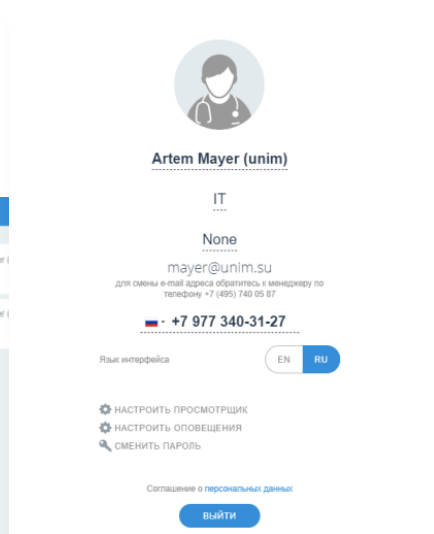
Artem Mayer (unim)

IT

None

mayer@unim.su

для смены e-mail адреса обратитесь к менеджеру по телефону +7 (495) 740 05 87

+7 977 340-31-27

Язык интерфейса

EN RU

НАСТРОИТЬ ПРОСМОТРЩИК

НАСТРОИТЬ ОПОВЕЩЕНИЯ

СМЕНИТЬ ПАРОЛЬ

Соглашение о персональных данных

ВЫЙТИ